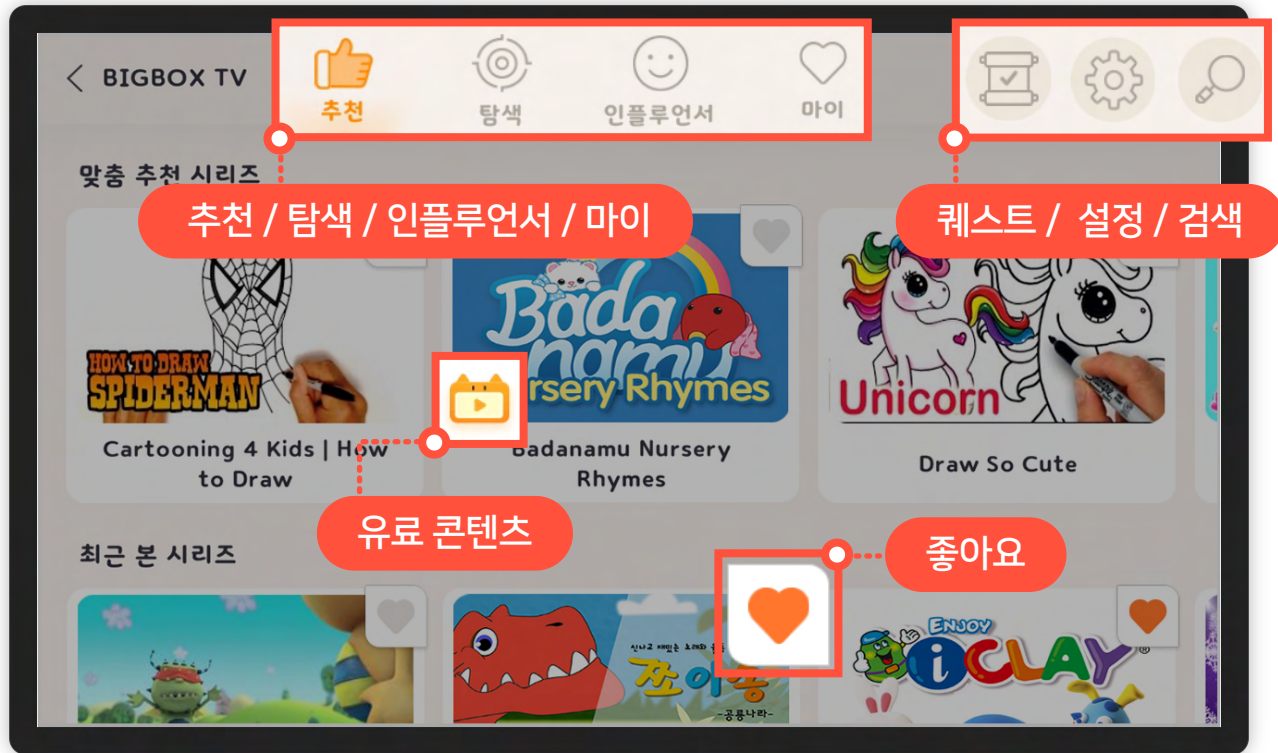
BIGBOX TV

추천

탐색

인플루언서

마이

맞춤 추천 시리즈

추천 / 탐색 / 인플루언서 / 마이

퀘스트 / 설정 / 검색

HOW TO DRAW SPIDERMAN

Cartooning 4 Kids | How to Draw

Bada namu Nursery Rhymes

Badanamu Nursery Rhymes

Unicorn

Draw So Cute

유료 콘텐츠

좋아요

최근 본 시리즈

ENJOY iCLAY